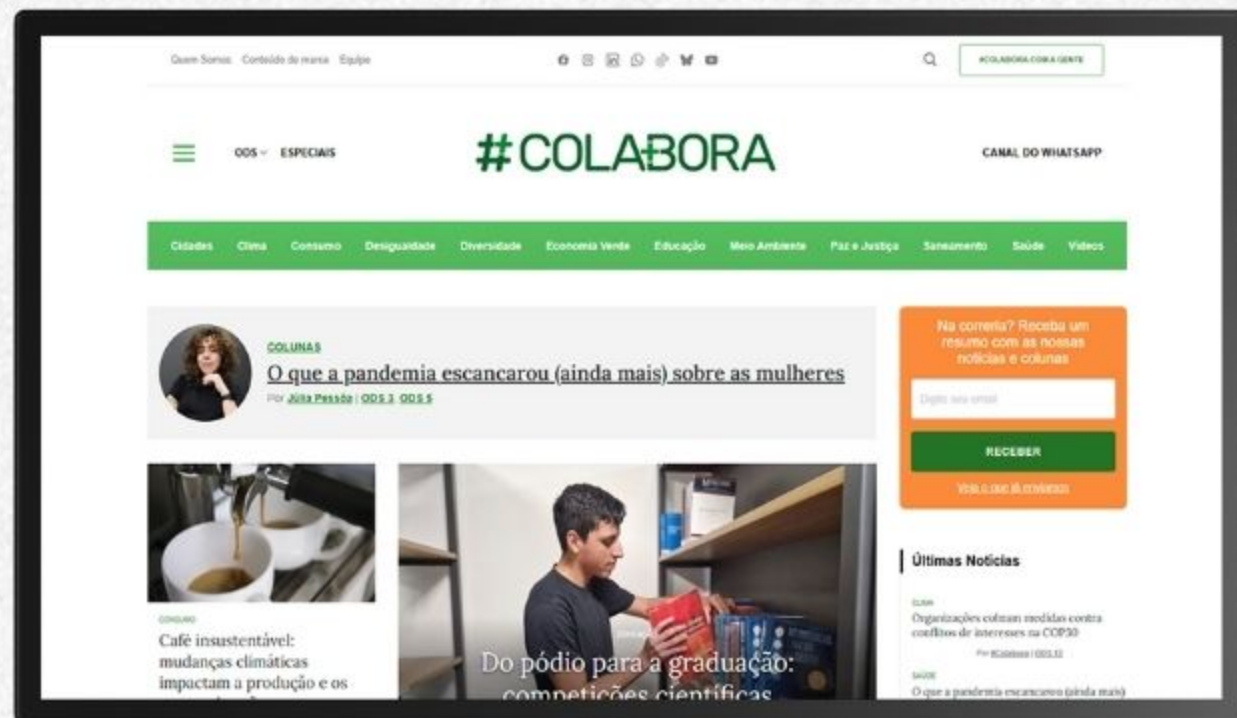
Quem Somos Conteúdo de marca Equipe

#COLABORA COM A GENTE

ODS ESPECIAIS

#COLABORA

CANAL DO WHATSAPP

Cidades Clima Consumo Desigualdade Diversidade Economia Verde Educação Meio Ambiente Paz e Justiça Saneamento Saúde Vídeos

COLUNAS

O que a pandemia escancarou (ainda mais) sobre as mulheres

Por Júlia Pessôa | ODS 3 ODS 5

Na correria? Receba um resumo com as nossas notícias e colunas

Digite seu email

RECEBER

Veja o que já enviamos

CONSUMO

Café insustentável: mudanças climáticas impactam a produção e os

Do pódio para a graduação: competições científicas

Últimas Notícias

CLIMA

Organizações cobram medidas contra conflitos de interesses na COP30

Por #Colabora | ODS 13

SAÚDE

O que a pandemia escancarou (ainda mais)